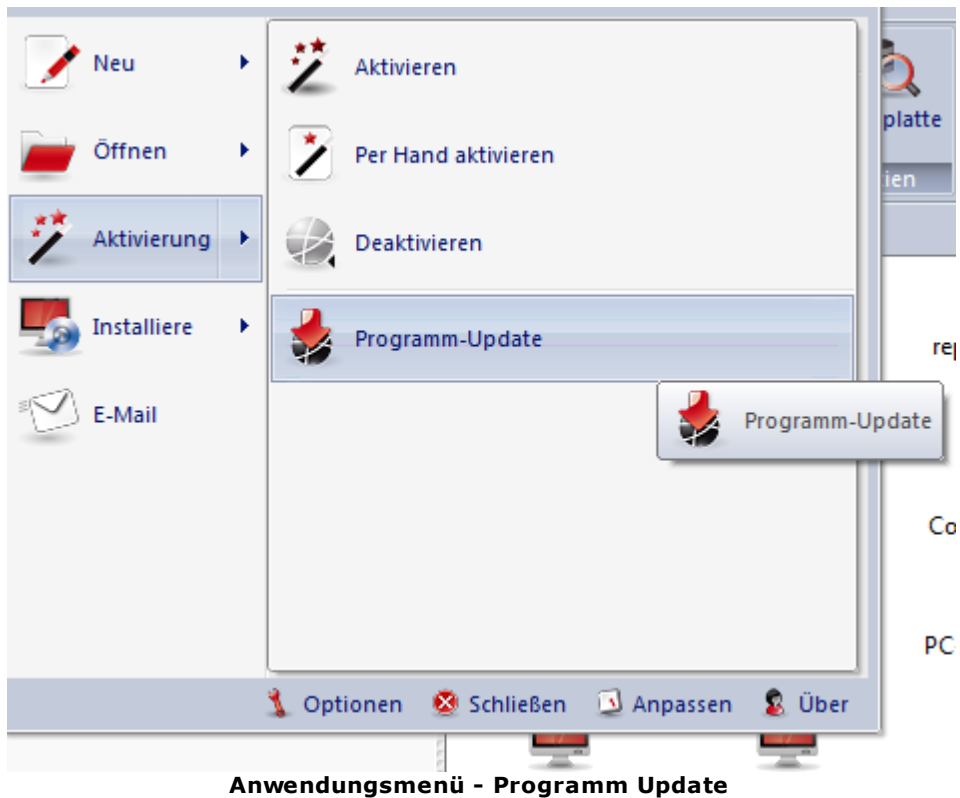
Neu
Öffnen
Aktivierung
Installiere
E-Mail

Aktivieren
Per Hand aktivieren
Deaktivieren
Programm-Update

Programm-Update

platte
ien
rep
Co
PC

Optionen Schließen Anpassen Über

Anwendungsmenü - Programm Update